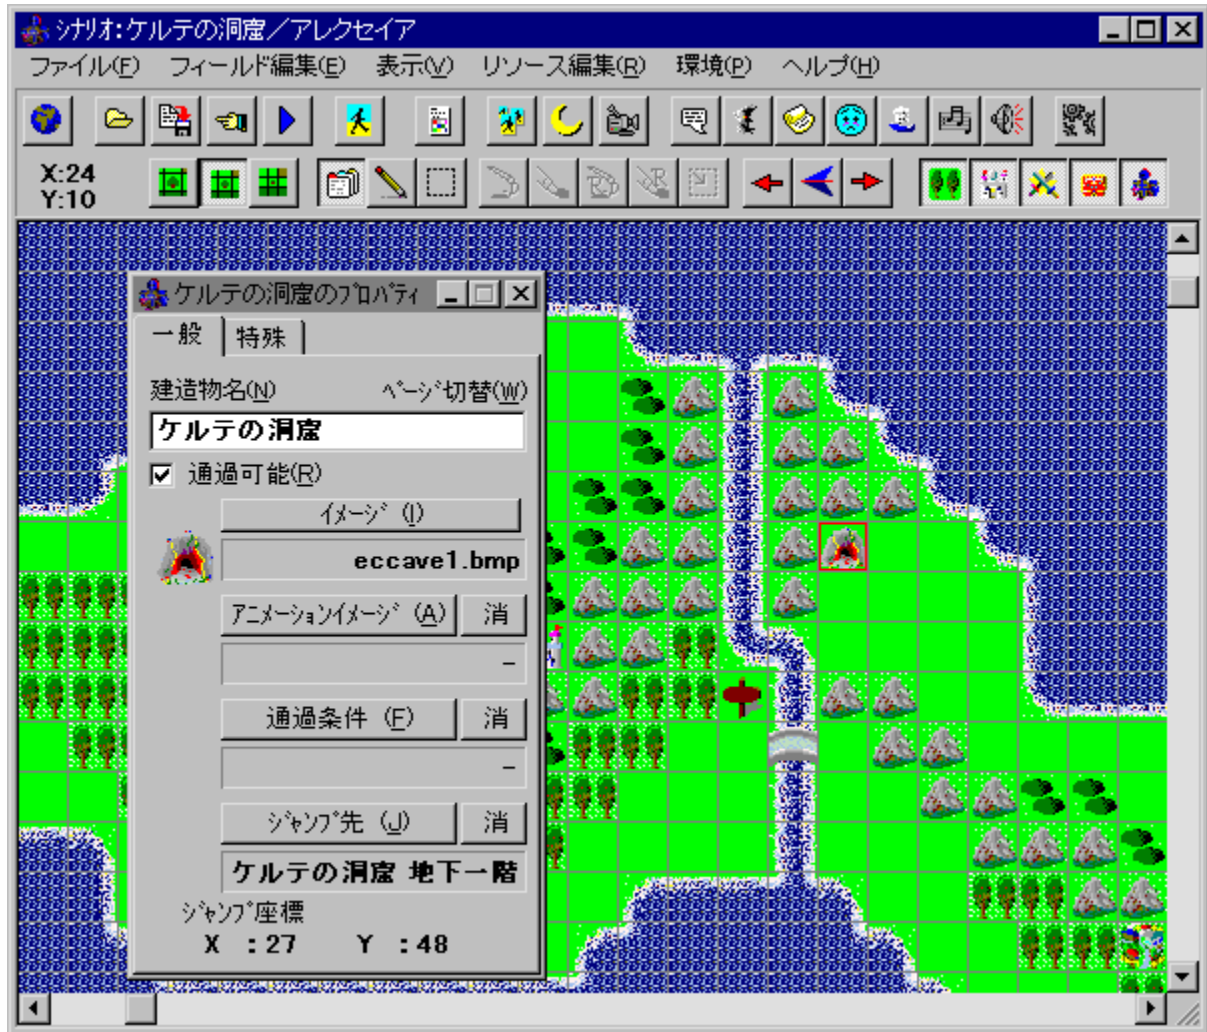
シナリオ:ケルテの洞窟/アレクセイア

ファイル(F) フィールド編集(E) 表示(V) リソース編集(R) 環境(P) ヘルプ(H)

X:24
Y:10

ケルテの洞窟のプロパティ

一般 特殊

建造物名(N) ページ切替(W)

ケルテの洞窟

通過可能(R)

イメージ(I)

eccave1.bmp

アニメーションイメージ(A) 消

-

通過条件(F) 消

-

ジャンプ先(J) 消

ケルテの洞窟 地下一階

ジャンプ座標

X :27 Y :48